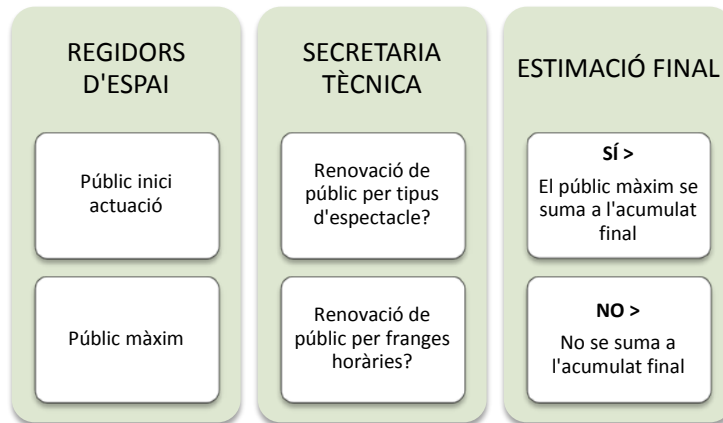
REGIDORS D'ESPAI

Públic inici actuació

Públic màxim

SECRETARIA TÈCNICA

Renovació de públic per tipus d'espectacle?

Renovació de públic per franges horàries?

ESTIMACIÓ FINAL

SÍ >

El públic màxim se suma a l'acumulat final

NO >

No se suma a l'acumulat final